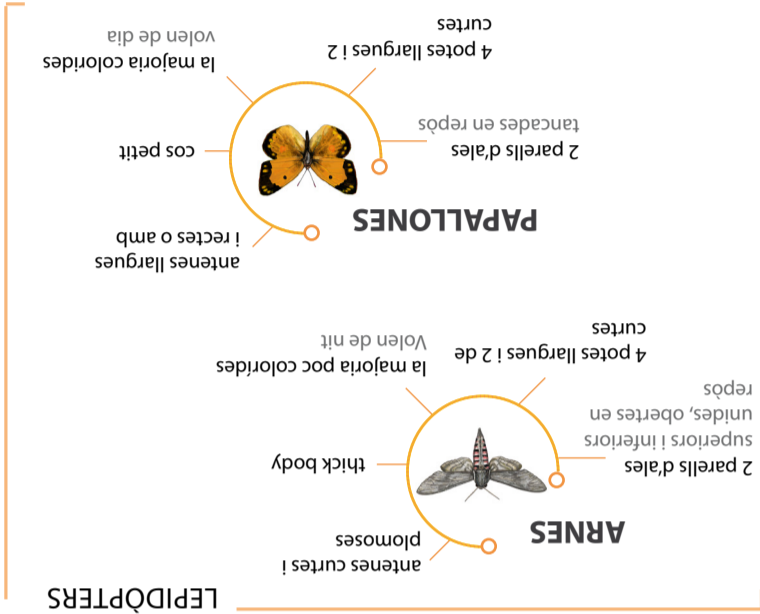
LEPIDÒPTERS

ARNES

antenes curtes i plomoses

thick body

la majoria poc colorides
Volen de nit

4 potes llargues i 2 de curtes

2 parells d'ales superiors i inferiors unides, obertes en repòs

PAPALLONES

antenes llargues i rectes o amb

cos petit

la majoria colorides
volen de dia

4 potes llargues i 2 curtes

2 parells d'ales
tancades en repòs